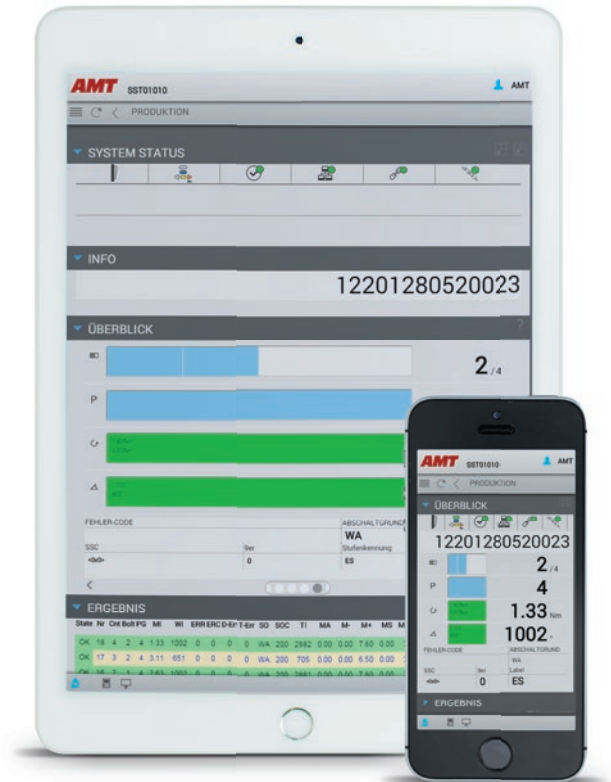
AMT SST01010

AMT

PRODUKTION

SYSTEM STATUS

INFO

12201280520023

ÜBERBLICK

2 /4

P

FEHLER-CODE

ABSCHALTGRUND

WA

SSC

9er

Stufenkennung

0

ES

ERGEBNIS

| State | Nr | Cnt | Bolt | PG | MI | WI | ERR | ERC | D-Err | T-Err | SO | SOC | TI | MA | M- | M+ | MS | M |
|---|---|---|---|---|---|---|---|---|---|---|---|---|---|---|---|---|---|---|
| OK | 18 | 4 | 2 | 4 | 1.33 | 1002 | 0 | 0 | 0 | 0 | WA | 200 | 2862 | 0.00 | 0.00 | 7.60 | 0.00 | |
| OK | 17 | 3 | 2 | 4 | 3.11 | 651 | 0 | 0 | 0 | 0 | WA | 200 | 705 | 0.00 | 0.00 | 6.50 | 0.00 | |

AMT SST01010

AMT

PRODUKTION

ÜBERBLICK

12201280520023

2 /4

P

4

1.33 Nm

1002

FEHLER-CODE

ABSCHALTGRUND

WA

SSC

9er

Label

0

ES

ERGEBNIS